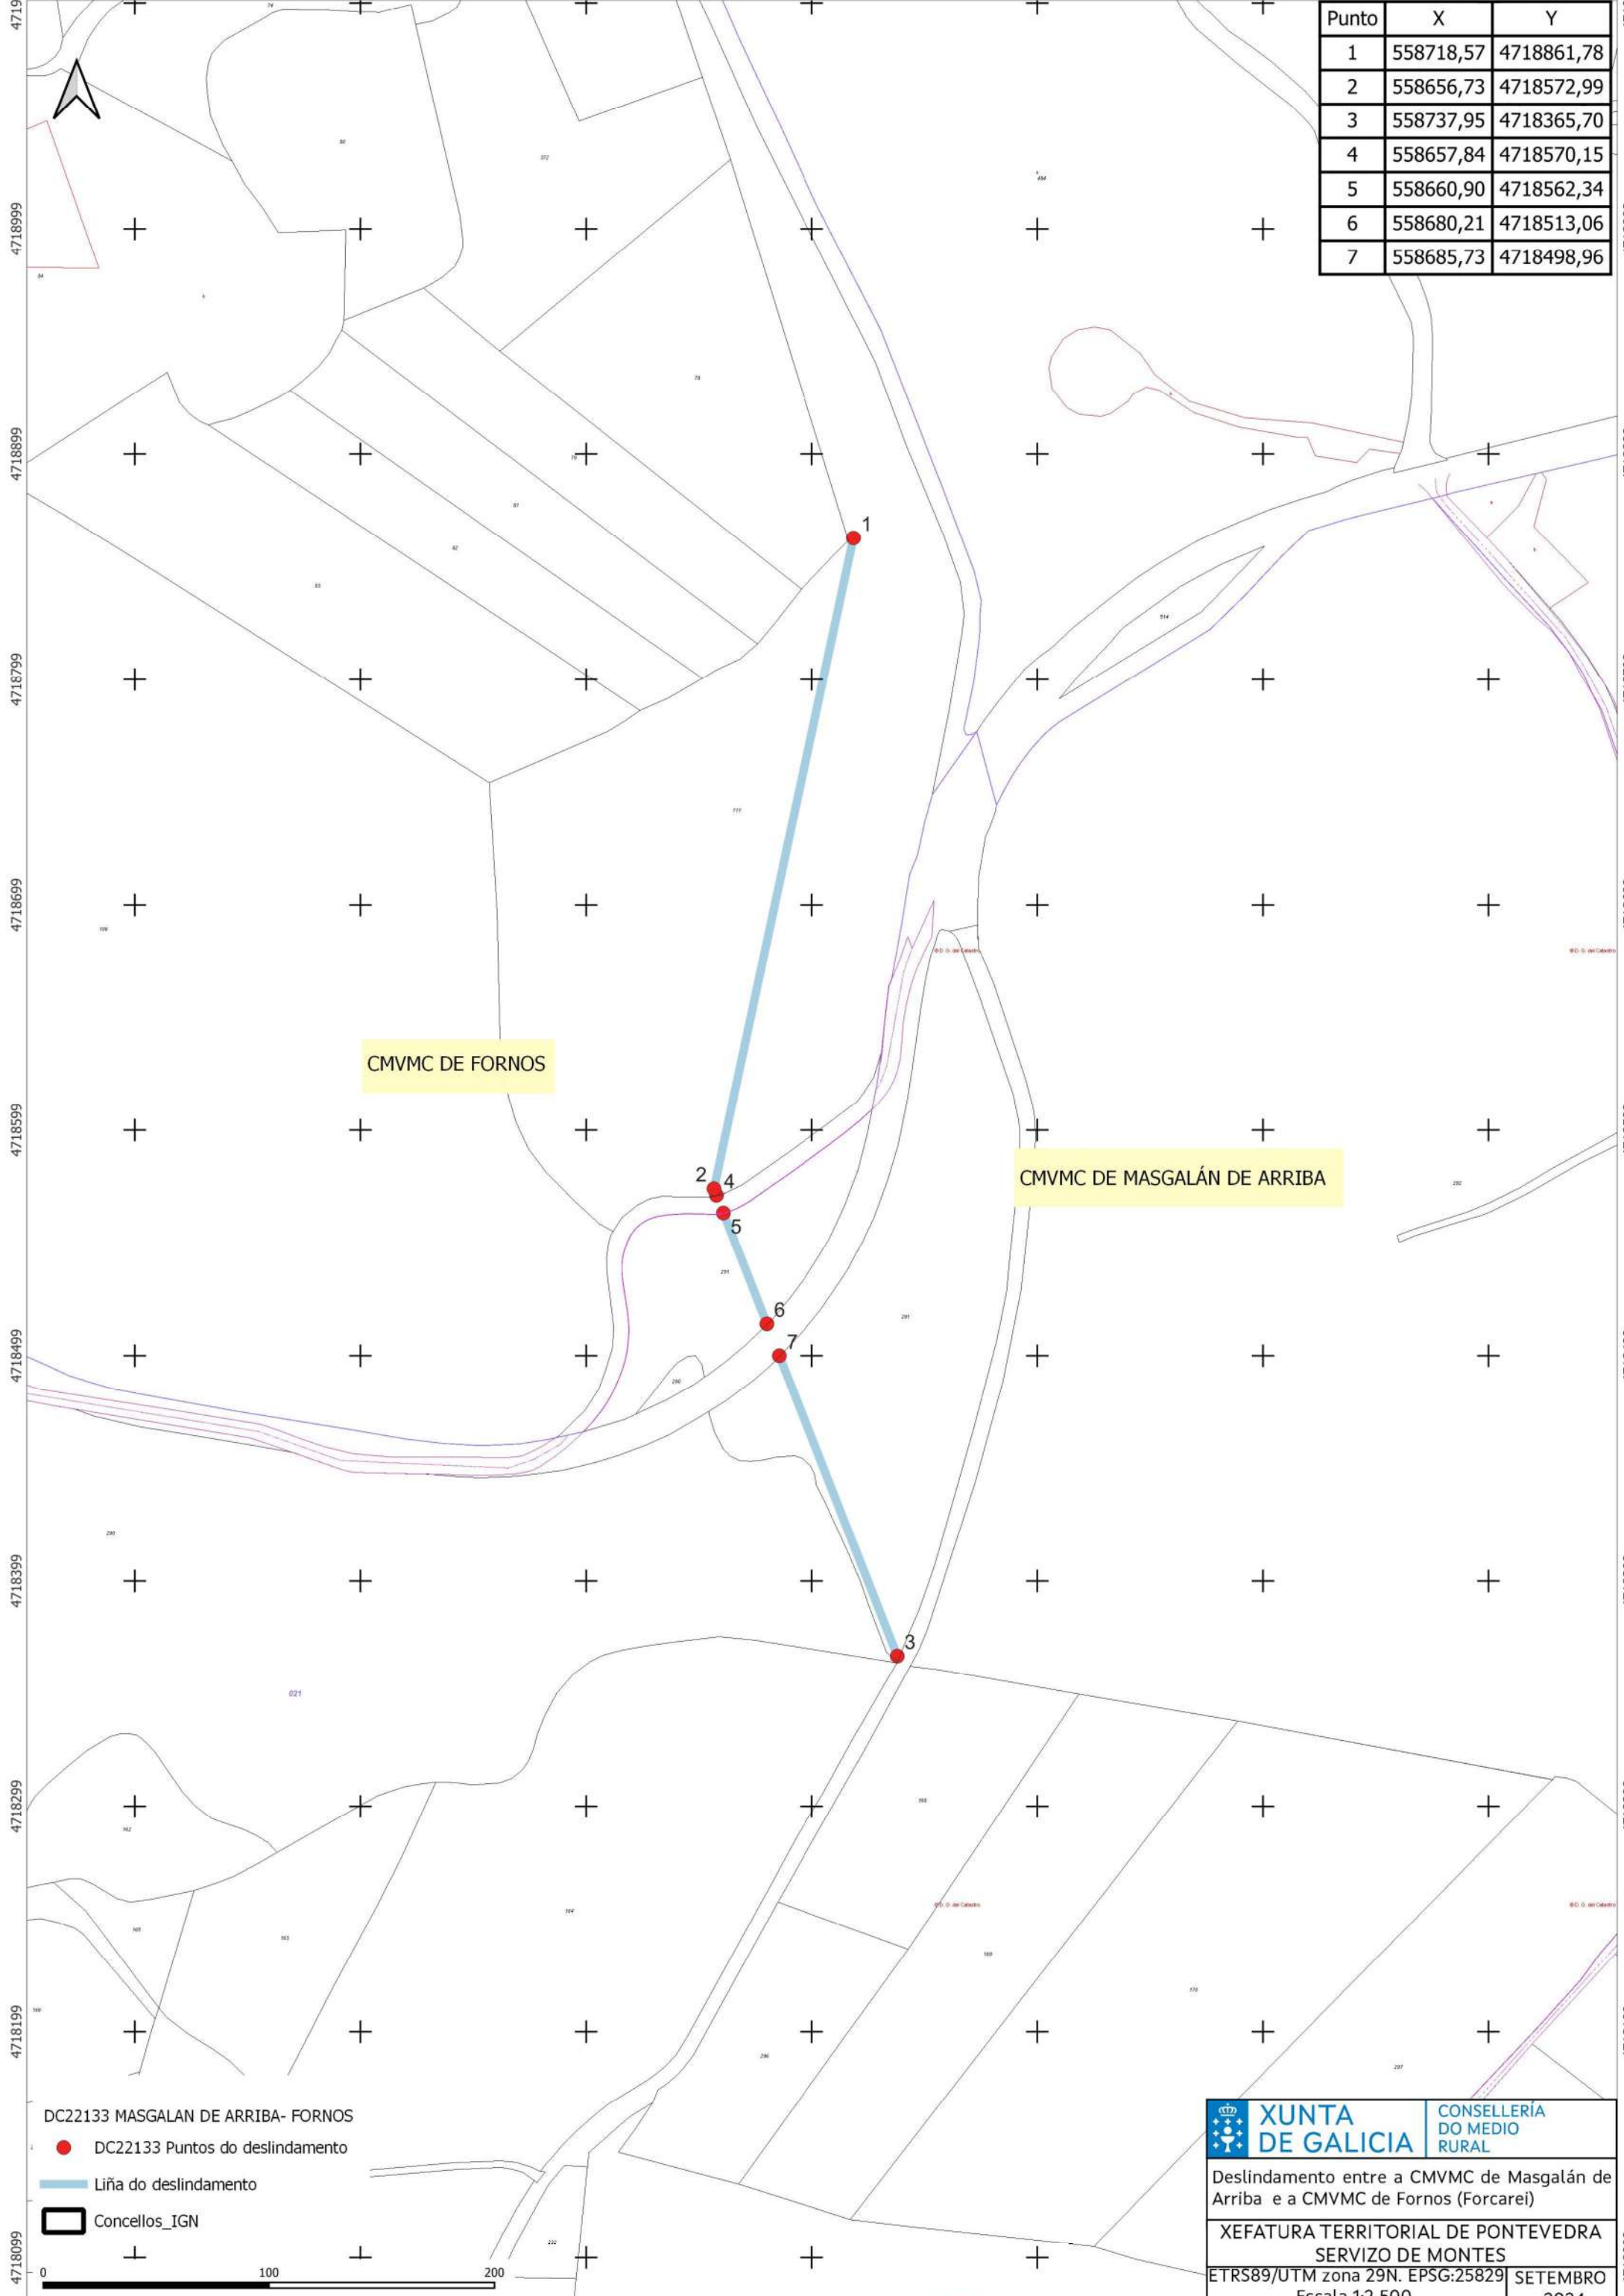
| Punto | X | Y |
|---|---|---|
| 1 | 558718,57 | 4718861,78 |
| 2 | 558656,73 | 4718572,99 |
| 3 | 558737,95 | 4718365,70 |
| 4 | 558657,84 | 4718570,15 |
| 5 | 558660,90 | 4718562,34 |
| 6 | 558680,21 | 4718513,06 |
| 7 | 558685,73 | 4718498,96 |

4718999
4718899
4718799
4718699
4718599
4718499
4718399
4718299
4718199
4718099

1
2
4
5
6
7
3

CMVMC DE FORNOS

CMVMC DE MASGALÁN DE ARRIBA

DC22133 MASGALAN DE ARRIBA- FORNOS
DC22133 Puntos do deslindamento
Liña do deslindamento
Concellos_IGN

0 100 200

XUNTA DE GALICIA
CONSELLERÍA DO MEDIO RURAL

Deslindamento entre a CMVMC de Masgalán de Arriba e a CMVMC de Fornos (Forcarei)

XEFATURA TERRITORIAL DE PONTEVEDRA
SERVIZO DE MONTES

ETRS89/UTM zona 29N. EPSG:25829
Escala 1:2.500
SETEMBRO
2024